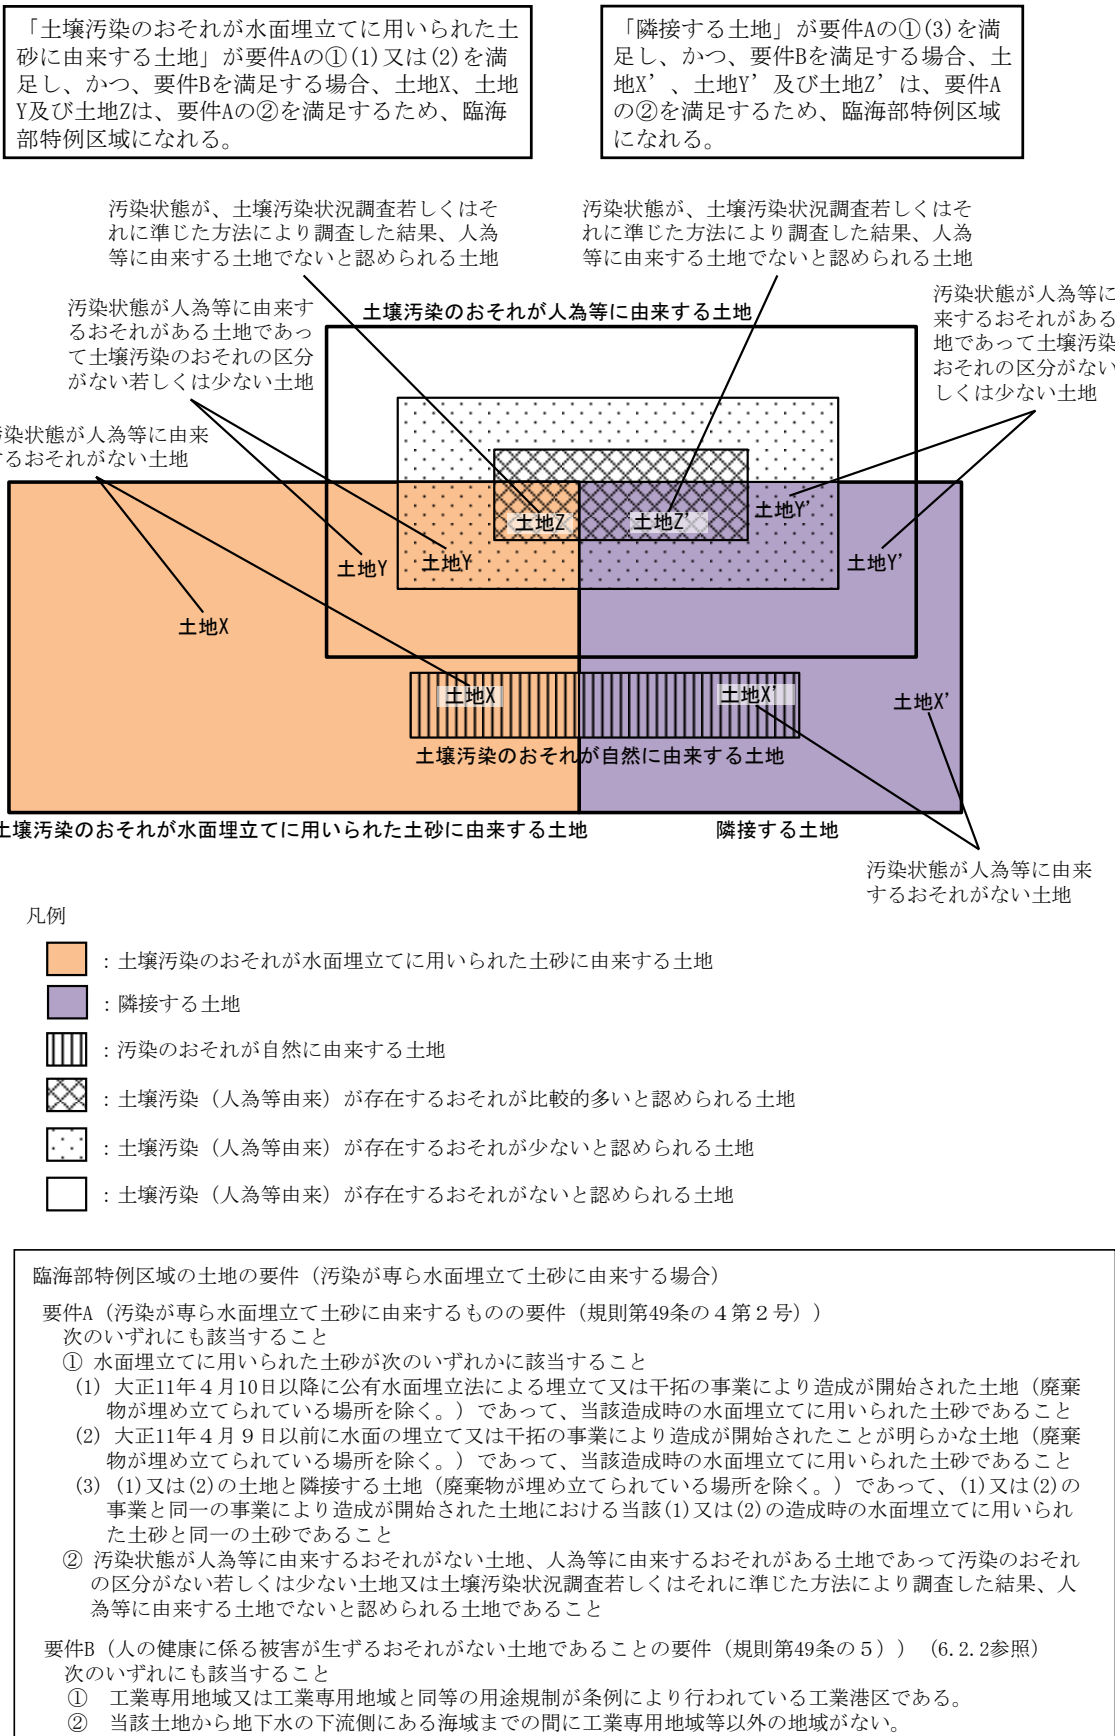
「土壌汚染のおそれが水面埋立てに用いられた土砂に由来する土地」が要件Aの①(1)又は(2)を満足し、かつ、要件Bを満足する場合、土地X、土地Y及び土地Zは、要件Aの②を満足するため、臨海部特例区域になれる。

「隣接する土地」が要件Aの①(3)を満足し、かつ、要件Bを満足する場合、土地X'、土地Y'及び土地Z'は、要件Aの②を満足するため、臨海部特例区域になれる。

汚染状態が、土壌汚染状況調査若しくはそれに準じた方法により調査した結果、人為等に由来する土地でないと認められる土地

汚染状態が、土壌汚染状況調査若しくはそれに準じた方法により調査した結果、人為等に由来する土地でないと認められる土地

汚染状態が人為等に由来するおそれがある土地であって土壌汚染のおそれの区分がない若しくは少ない土地

土壌汚染のおそれが人為等に由来する土地

汚染状態が人為等に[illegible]来するおそれがある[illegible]地であって土壌汚染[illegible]おそれの区分がない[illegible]しくは少ない土地

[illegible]染状態が人為等に由来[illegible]るおそれがない土地

土地Z　土地Z'　土地Y'　土地Y　土地Y　土地Y'　土地X

土地X　土地X'　土地X'

土壌汚染のおそれが自然に由来する土地

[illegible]土壌汚染のおそれが水面埋立てに用いられた土砂に由来する土地　隣接する土地

汚染状態が人為等に由来するおそれがない土地

凡例
：土壌汚染のおそれが水面埋立てに用いられた土砂に由来する土地
：隣接する土地
：汚染のおそれが自然に由来する土地
：土壌汚染（人為等由来）が存在するおそれが比較的多いと認められる土地
：土壌汚染（人為等由来）が存在するおそれが少ないと認められる土地
：土壌汚染（人為等由来）が存在するおそれがないと認められる土地

臨海部特例区域の土地の要件（汚染が専ら水面埋立て土砂に由来する場合）
要件A（汚染が専ら水面埋立て土砂に由来するものの要件（規則第49条の４第２号））
次のいずれにも該当すること
① 水面埋立てに用いられた土砂が次のいずれかに該当すること
(1) 大正11年４月10日以降に公有水面埋立法による埋立て又は干拓の事業により造成が開始された土地（廃棄物が埋め立てられている場所を除く。）であって、当該造成時の水面埋立てに用いられた土砂であること
(2) 大正11年４月９日以前に水面の埋立て又は干拓の事業により造成が開始されたことが明らかな土地（廃棄物が埋め立てられている場所を除く。）であって、当該造成時の水面埋立てに用いられた土砂であること
(3) (1)又は(2)の土地と隣接する土地（廃棄物が埋め立てられている場所を除く。）であって、(1)又は(2)の事業と同一の事業により造成が開始された土地における当該(1)又は(2)の造成時の水面埋立てに用いられた土砂と同一の土砂であること
② 汚染状態が人為等に由来するおそれがない土地、人為等に由来するおそれがある土地であって汚染のおそれの区分がない若しくは少ない土地又は土壌汚染状況調査若しくはそれに準じた方法により調査した結果、人為等に由来する土地でないと認められる土地であること
要件B（人の健康に係る被害が生ずるおそれがない土地であることの要件（規則第49条の５））（6.2.2参照）
次のいずれにも該当すること
① 工業専用地域又は工業専用地域と同等の用途規制が条例により行われている工業港区である。
② 当該土地から地下水の下流側にある海域までの間に工業専用地域等以外の地域がない。